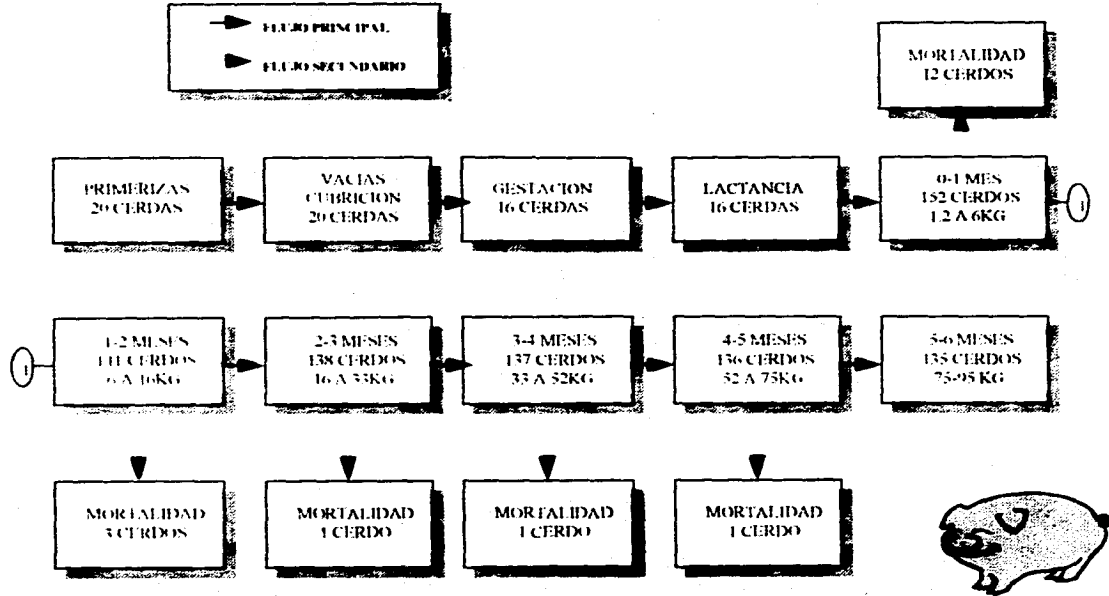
FLUJO PRINCIPAL

FLUJO SECUNDARIO

MORTALIDAD
12 CERDOS

PRIMERIZAS
20 CERDAS

VACIAS
CUBRICION
20 CERDAS

GESTACION
16 CERDAS

LACTANCIA
16 CERDAS

0-1 MES
152 CERDOS
1.2 A 6KG

1

1

1-2 MESES
141 CERDOS
6 A 16KG

2-3 MESES
138 CERDOS
16 A 33KG

3-4 MESES
137 CERDOS
33 A 52KG

4-5 MESES
136 CERDOS
52 A 75KG

5-6 MESES
135 CERDOS
75-95 KG

MORTALIDAD
3 CERDOS

MORTALIDAD
1 CERDO

MORTALIDAD
1 CERDO

MORTALIDAD
1 CERDO